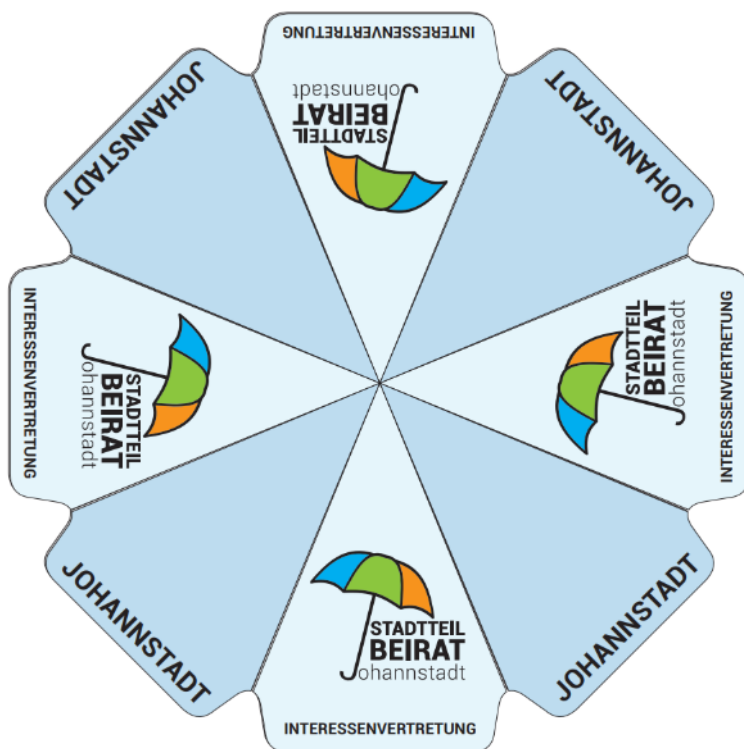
INTERESSENVERTRETUNG

STADTTEIL
BEIRAT
Johannstadt

JOHANNSTADT

JOHANNSTADT

INTERESSENVERTRETUNG

STADTTEIL
BEIRAT
Johannstadt

STADTTEIL
BEIRAT
Johannstadt

INTERESSENVERTRETUNG

JOHANNSTADT

STADTTEIL
BEIRAT
Johannstadt

JOHANNSTADT

INTERESSENVERTRETUNG